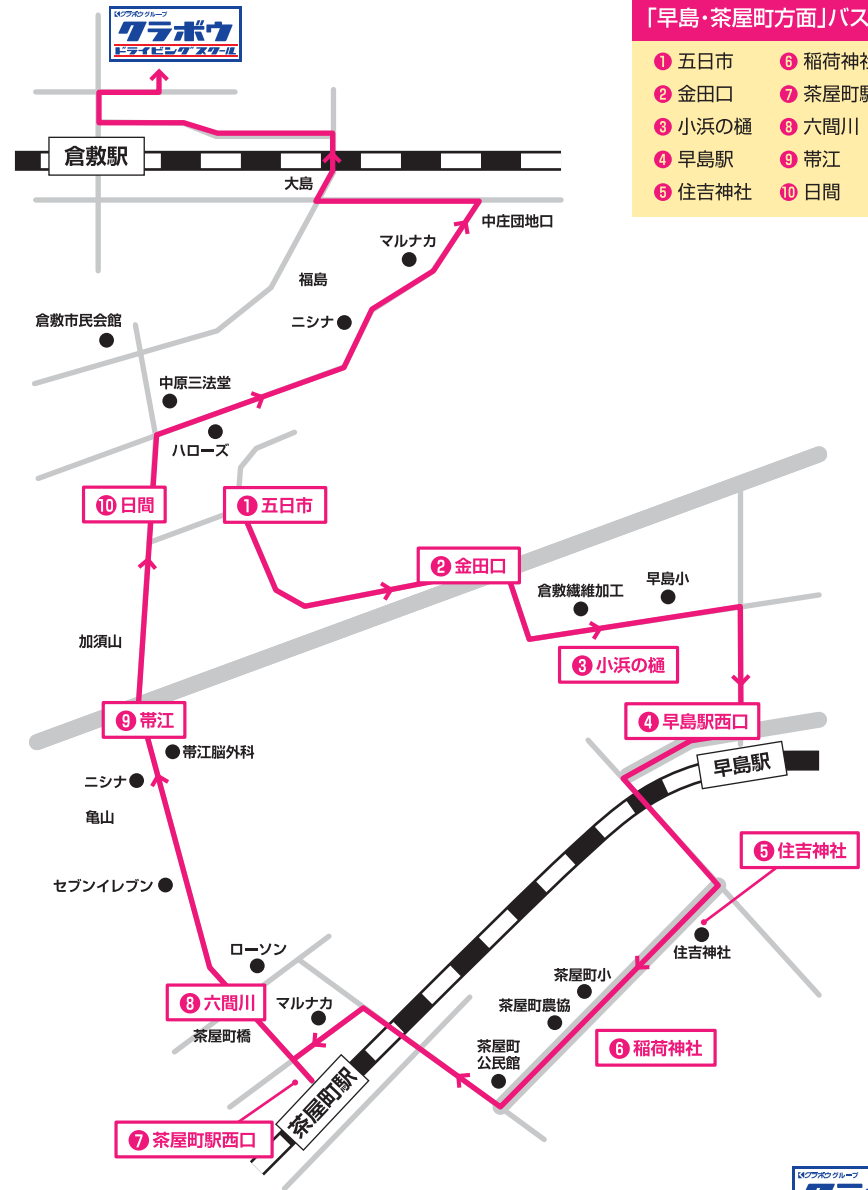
クラボウグループ
クラボウ
ドライビングスクール

「早島・茶屋町方面」バス
❶ 五日市
❷ 金田口
❸ 小浜の樋
❹ 早島駅
❺ 住吉神社
❻ 稲荷神社
❼ 茶屋町駅
❽ 六間川
❾ 帯江
❿ 日間

倉敷駅
大島
中庄団地口
マルナカ
福島
ニシナ
倉敷市民会館
中原三法堂
ハローズ
❿ 日間
❶ 五日市
❷ 金田口
倉敷繊維加工
早島小
加須山
❸ 小浜の樋
❾ 帯江
❹ 早島駅西口
帯江脳外科
早島駅
ニシナ
亀山
❺ 住吉神社
セブンイレブン
住吉神社
ローソン
茶屋町小
❽ 六間川
マルナカ
茶屋町農協
茶屋町橋
茶屋町
公民館
❻ 稲荷神社
茶屋町駅
❼ 茶屋町駅西口
クラボウグループ